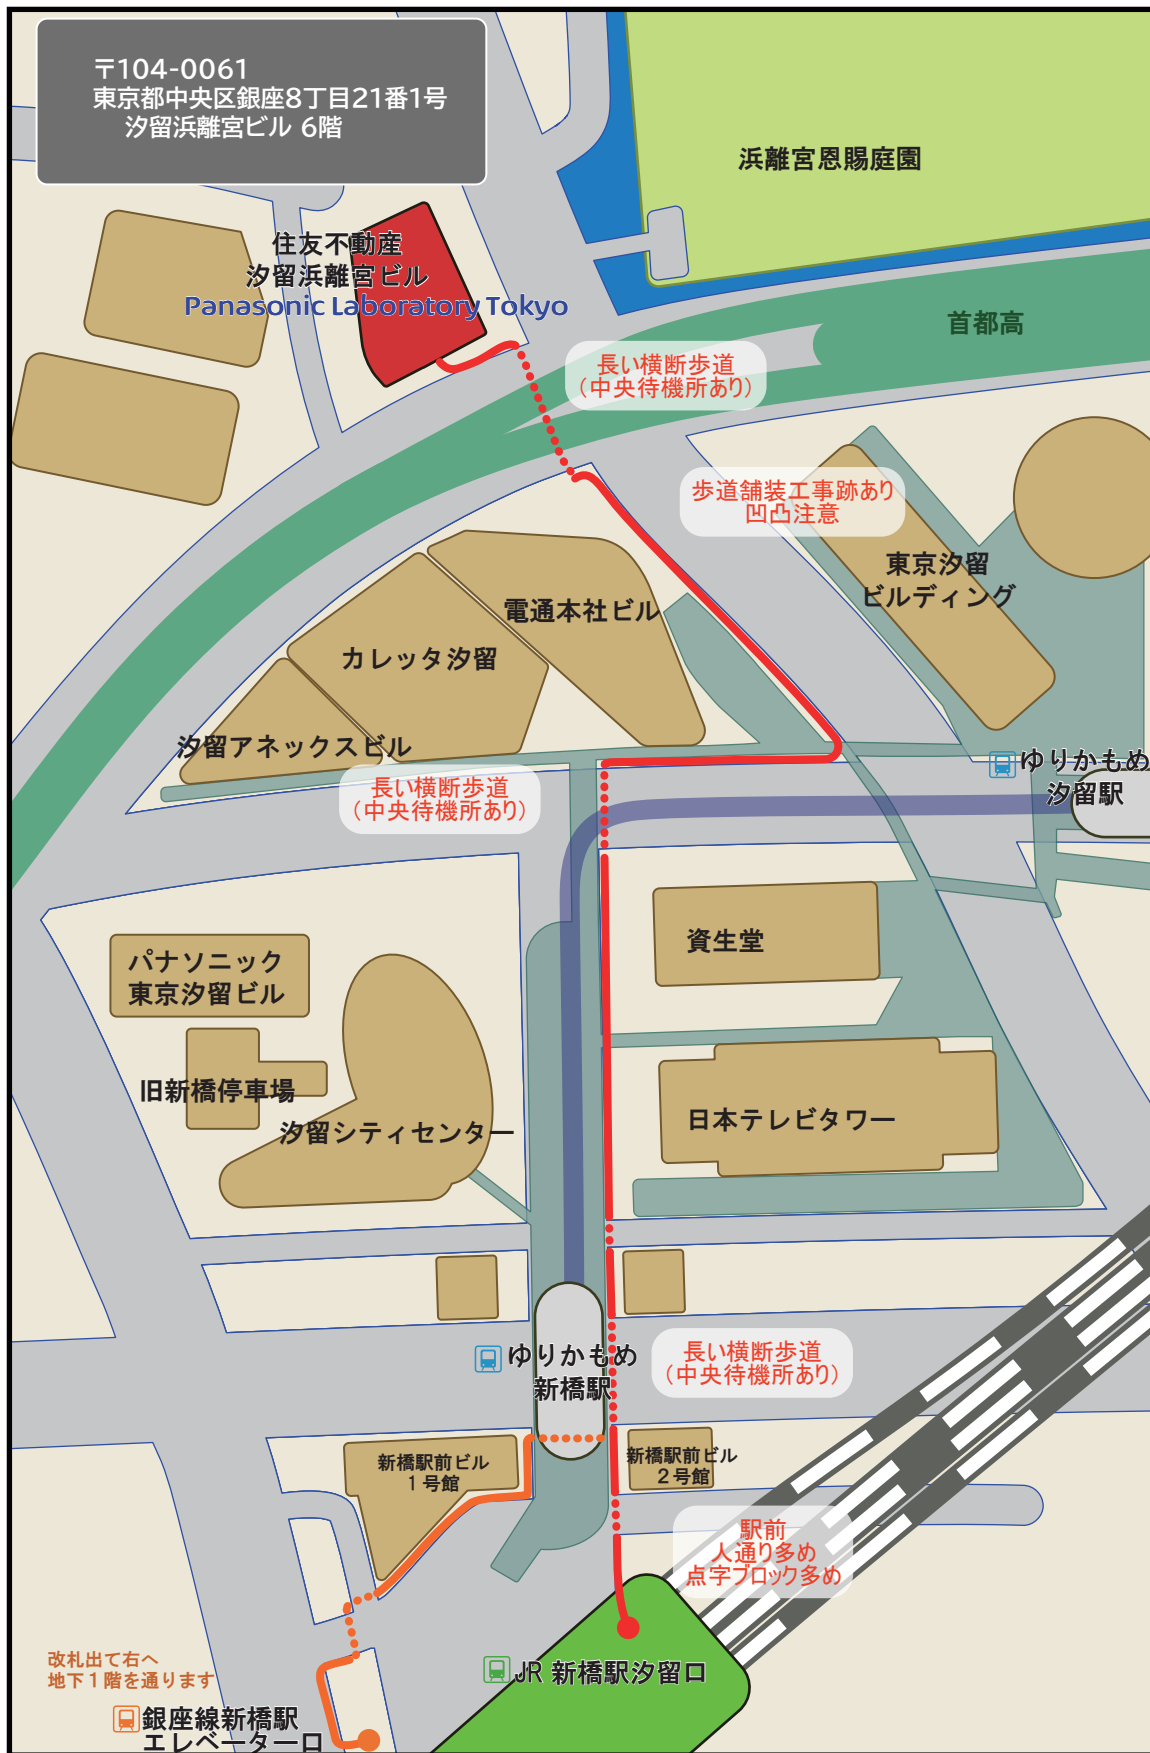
〒104-0061
東京都中央区銀座8丁目21番1号
汐留浜離宮ビル 6階

浜離宮恩賜庭園

住友不動産
汐留浜離宮ビル
Panasonic Laboratory Tokyo

首都高

長い横断歩道
（中央待機所あり）

歩道舗装工事跡あり
凹凸注意

東京汐留
ビルディング

電通本社ビル

カレッタ汐留

汐留アネックスビル

長い横断歩道
（中央待機所あり）

ゆりかもめ
汐留駅

資生堂

パナソニック
東京汐留ビル

旧新橋停車場

汐留シティセンター

日本テレビタワー

ゆりかもめ
新橋駅

長い横断歩道
（中央待機所あり）

新橋駅前ビル
１号館

新橋駅前ビル
２号館

駅前
人通り多め
点字ブロック多め

改札出て右へ
地下１階を通ります

JR 新橋駅汐留口

銀座線新橋駅
エレベーター口